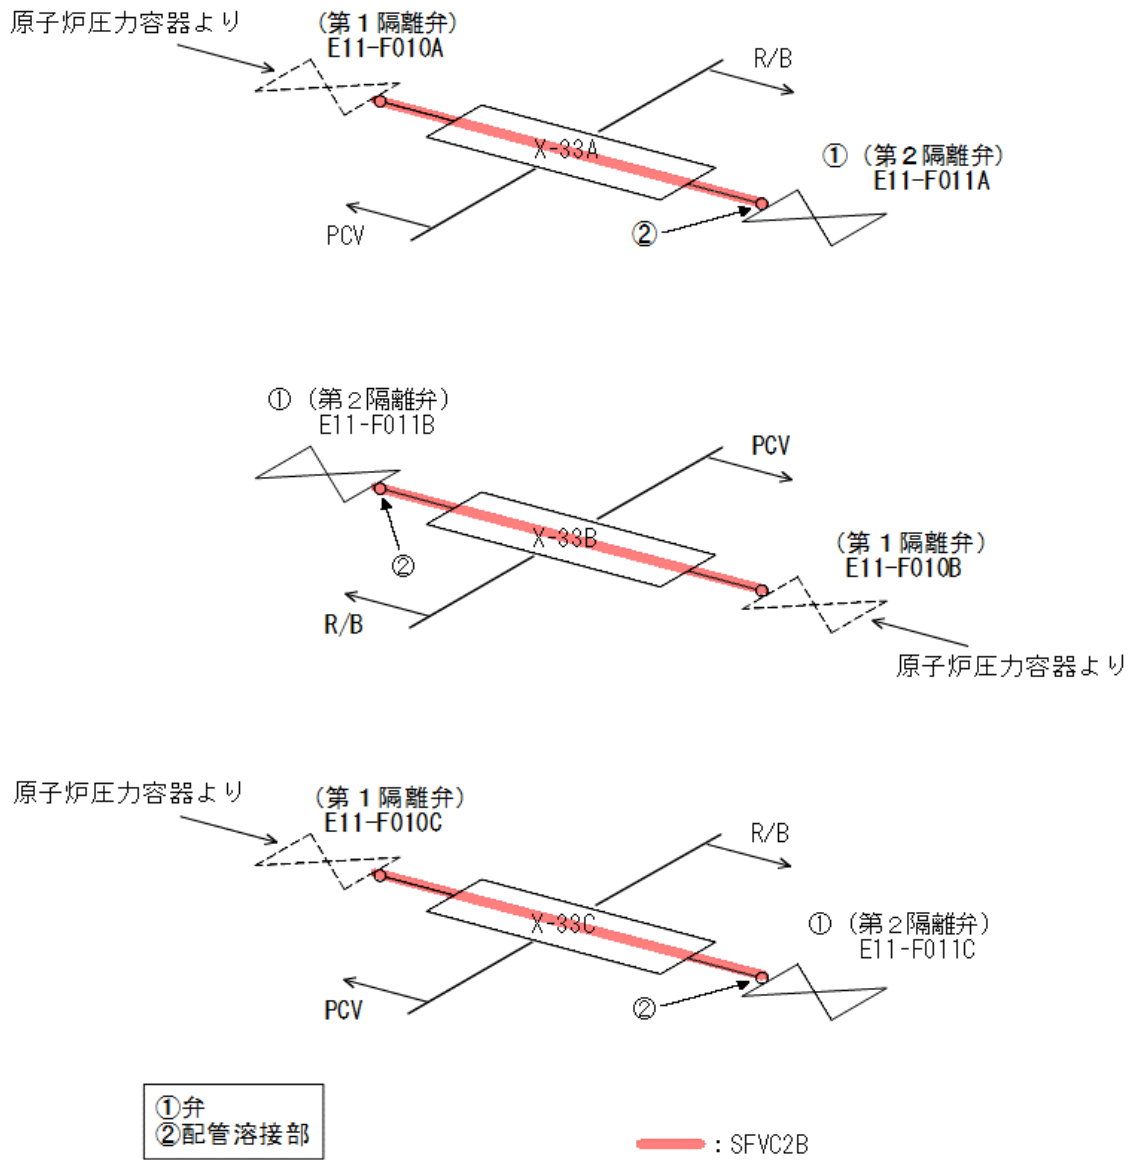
原子炉圧力容器より

（第１隔離弁）
E11-F010A

R/B

X-33A

①（第２隔離弁）
E11-F011A

PCV

②

①（第２隔離弁）
E11-F011B

PCV

X-33B

②

（第１隔離弁）
E11-F010B

R/B

原子炉圧力容器より

原子炉圧力容器より

（第１隔離弁）
E11-F010C

R/B

X-33C

①（第２隔離弁）
E11-F011C

PCV

②

①弁
②配管溶接部

：SFVC2B